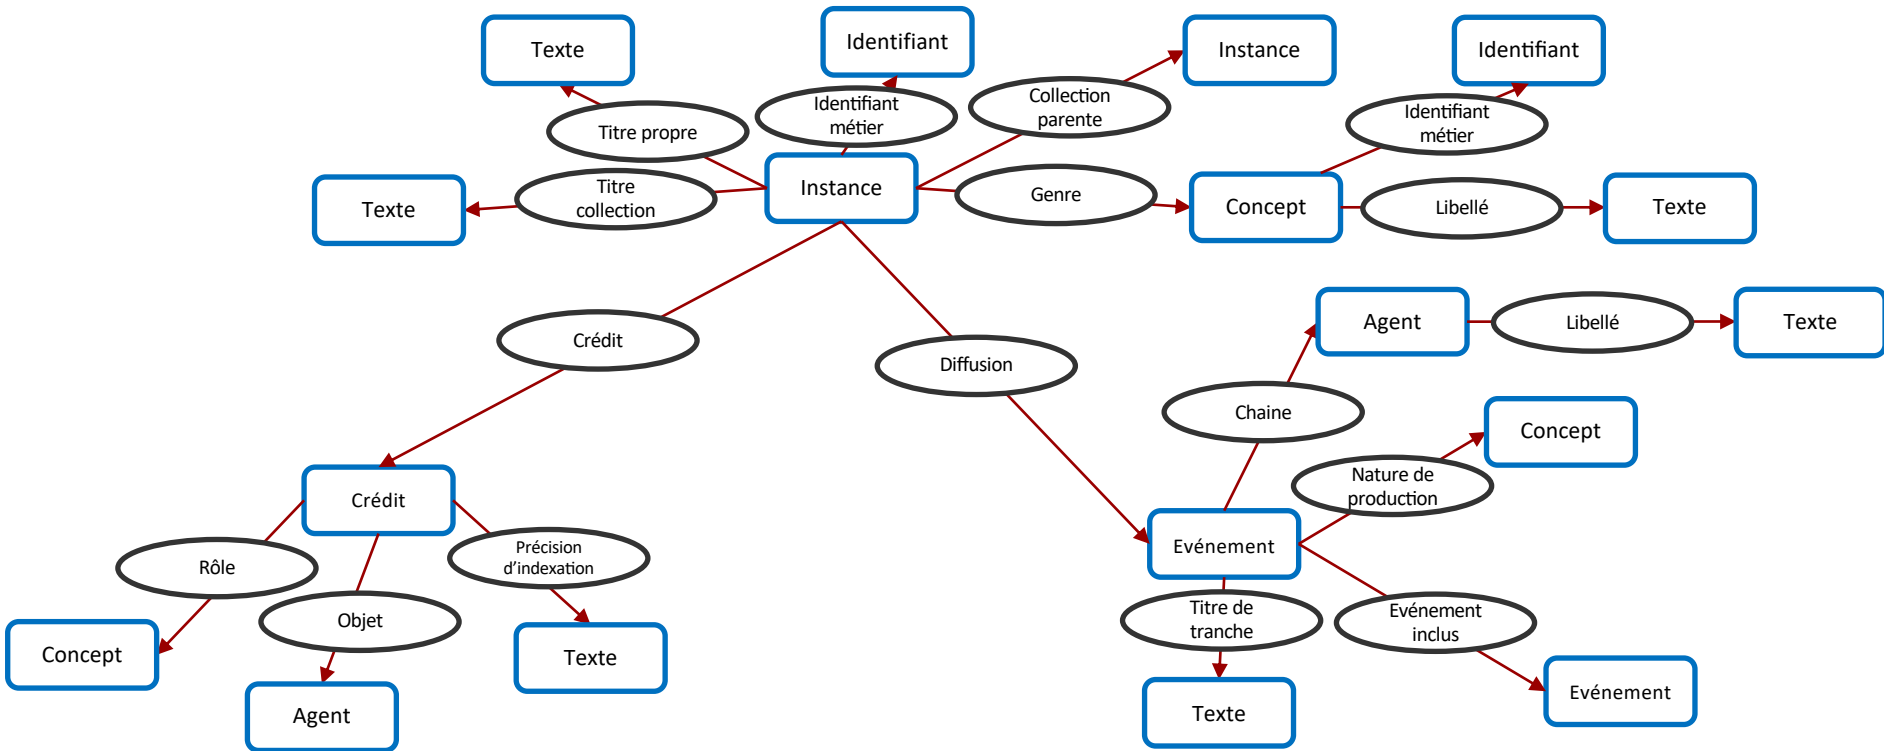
Texte
Identifiant
Instance
Identifiant
Titre propre
Identifiant métier
Collection parente
Identifiant métier
Texte
Titre collection
Instance
Genre
Concept
Libellé
Texte
Agent
Libellé
Texte
Crédit
Diffusion
Chaine
Concept
Nature de production
Crédit
Rôle
Précision d'indexation
Evénement
Objet
Concept
Texte
Titre de tranche
Evénement inclus
Agent
Texte
Evénement